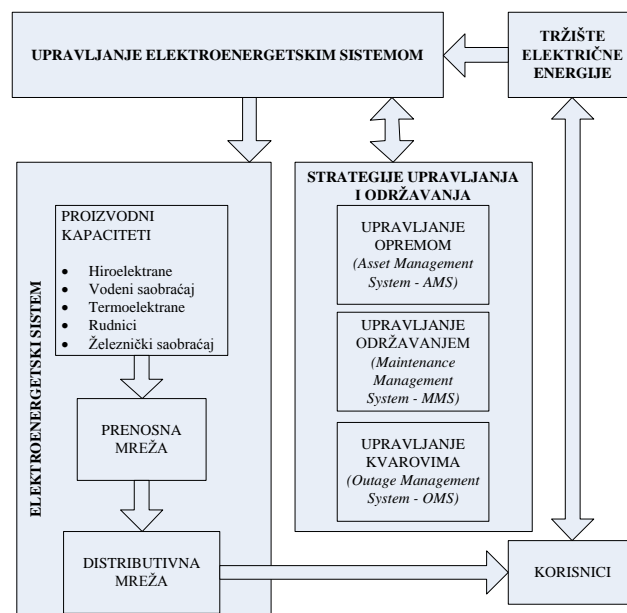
UPRAVLJANJE ELEKTROENERGETSKIM SISTEMOM

TRŽIŠTE ELEKTRIČNE ENERGIJE

ELEKTROENERGETSKI SISTEM

PROIZVODNI KAPACITETI

- Hiroelektrane
- Vodeni saobraćaj
- Termoelektrane
- Rudnici
- Železnički saobraćaj

PRENOSNA MREŽA

DISTRIBUTIVNA MREŽA

STRATEGIJE UPRAVLJANJA I ODRŽAVANJA

UPRAVLJANJE OPREMOM
*(Asset Management System - AMS)*

UPRAVLJANJE ODRŽAVANJEM
*(Maintenance Management System - MMS)*

UPRAVLJANJE KVAROVIMA
*(Outage Management System - OMS)*

KORISNICI